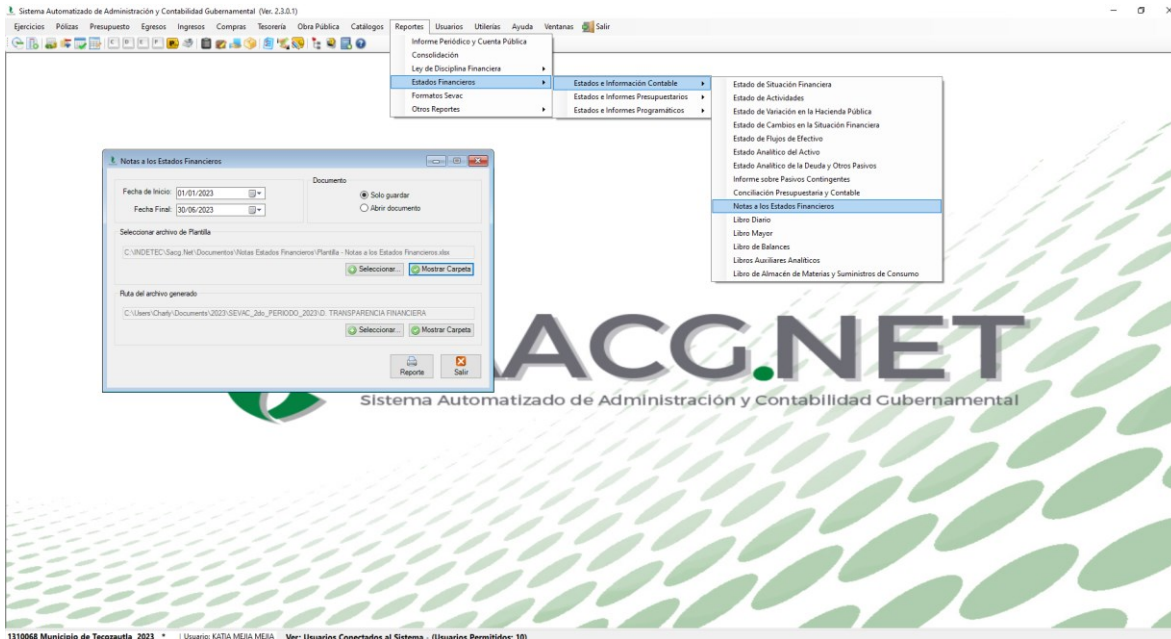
Sistema Automatizado de Administración y Contabilidad Gubernamental (Ver. 2.3.0.1)

Ejercicios Pólizas Presupuesto Egresos Ingresos Compras Tesorería Obra Pública Catálogos Reportes Usuarios Utilerías Ayuda Ventanas Salir

Informe Periódico y Cuenta Pública
Consolidación
Ley de Disciplina Financiera
Estados Financieros
Formatos Sevac
Otros Reportes

Estados e Información Contable
Estados e Informes Presupuestarios
Estados e Informes Programáticos

Estado de Situación Financiera
Estado de Actividades
Estado de Variación en la Hacienda Pública
Estado de Cambios en la Situación Financiera
Estado de Flujos de Efectivo
Estado Analítico del Activo
Estado Analítico de la Deuda y Otros Pasivos
Informe sobre Pasivos Contingentes
Conciliación Presupuestaria y Contable
Notas a los Estados Financieros
Libro Diario
Libro Mayor
Libro de Balances
Libros Auxiliares Analíticos
Libro de Almacén de Materias y Suministros de Consumo

Notas a los Estados Financieros

Fecha de Inicio: 01/01/2023
Fecha Final: 30/06/2023
Documento
Solo guardar
Abrir documento

Seleccionar archivo de Plantilla
C:\INDETEC\Sacg.Net\Documentos\Notas Estados Financieros\Plantilla - Notas a los Estados Financieros.xlsx
Seleccionar... Mostrar Carpeta

Ruta del archivo generado
C:\Users\Charly\Documents\2023\SEVAC_2do_PERIODO_2023\D. TRANSPARENCIA FINANCIERA
Seleccionar... Mostrar Carpeta

Reporte Salir

ACG.NET
Sistema Automatizado de Administración y Contabilidad Gubernamental

1310068 Municipio de Tecozautla 2023 * | Usuario: KATIA MEJIA MEJIA | Ver: Usuarios Conectados al Sistema - (Usuarios Permitidos: 10)